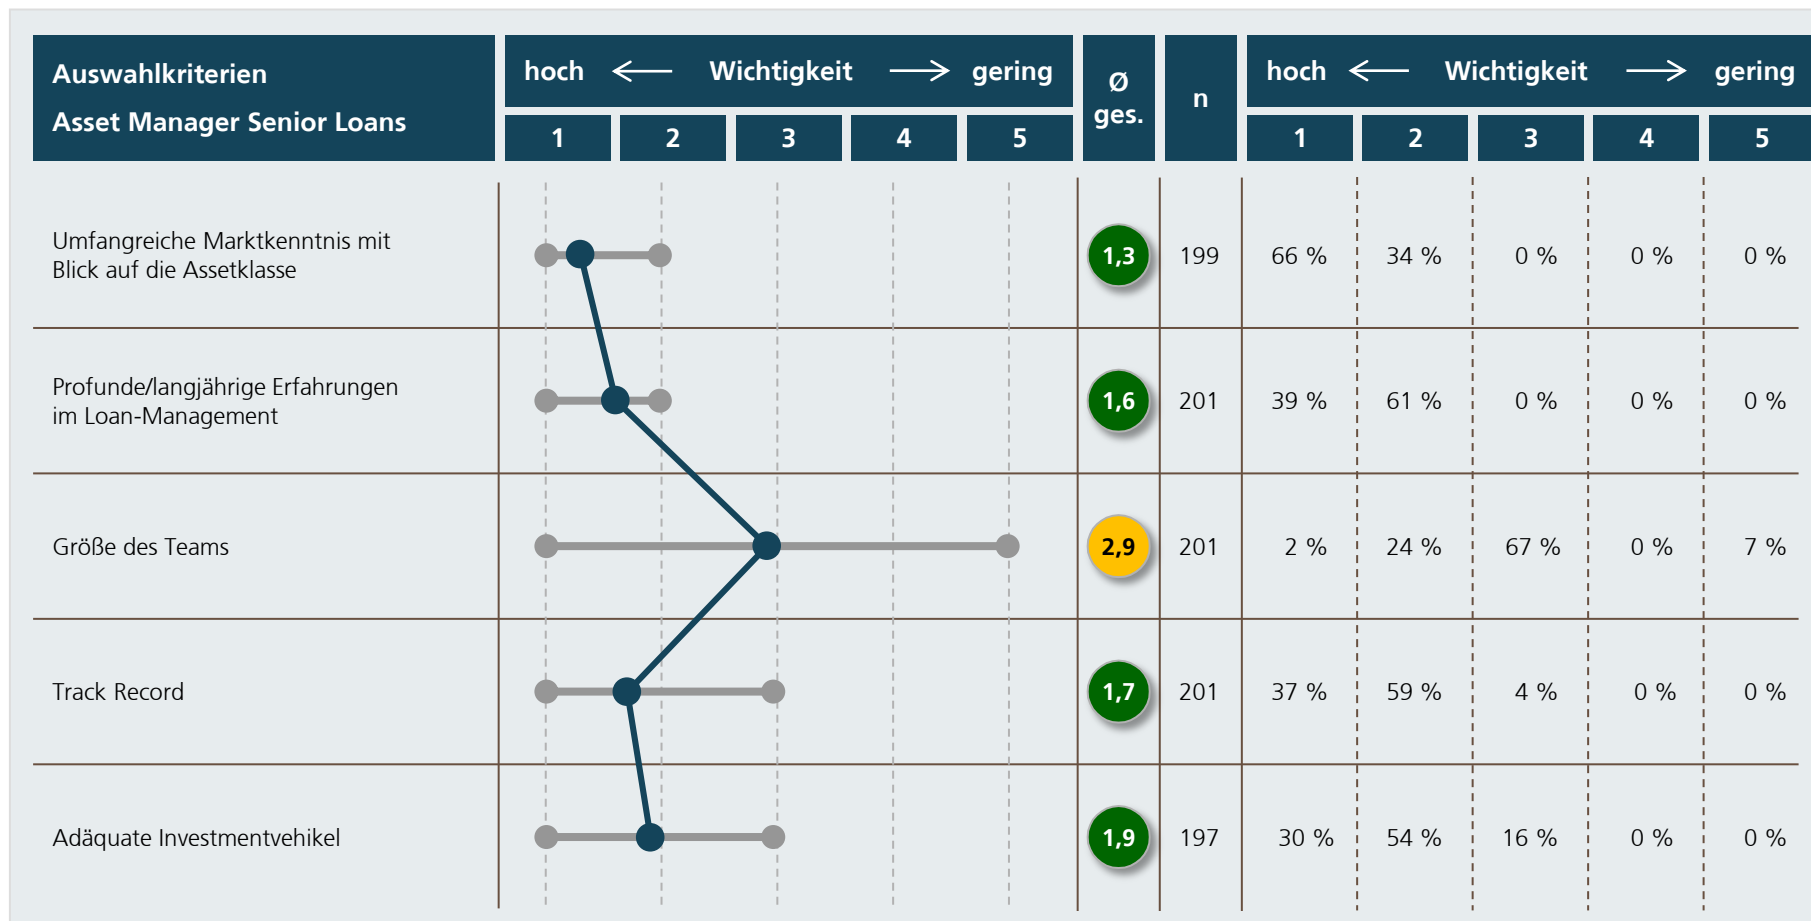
| Auswahlkriterien Asset Manager Senior Loans | hoch ⟵ Wichtigkeit ⟶ gering | Ø ges. | n | 1 | 2 | 3 | 4 | 5 |
|---|---|---|---|---|---|---|---|---|
| | 1 2 3 4 5 | | | hoch ⟵ Wichtigkeit ⟶ gering | | | | |
| Umfangreiche Marktkenntnis mit Blick auf die Assetklasse | | 1,3 | 199 | 66 % | 34 % | 0 % | 0 % | 0 % |
| Profunde/langjährige Erfahrungen im Loan-Management | | 1,6 | 201 | 39 % | 61 % | 0 % | 0 % | 0 % |
| Größe des Teams | | 2,9 | 201 | 2 % | 24 % | 67 % | 0 % | 7 % |
| Track Record | | 1,7 | 201 | 37 % | 59 % | 4 % | 0 % | 0 % |
| Adäquate Investmentvehikel | | 1,9 | 197 | 30 % | 54 % | 16 % | 0 % | 0 % |